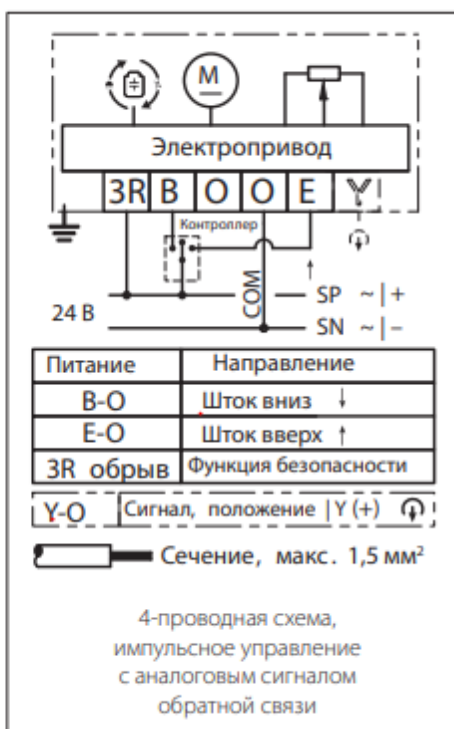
M

Электропривод

3R B O O E Y

Контроллер

COM

24 В

SP ~|+

SN ~|−

| Питание | Направление |
|---|---|
| B-O | Шток вниз ↓ |
| E-O | Шток вверх ↑ |
| 3R обрыв | Функция безопасности |
| Y-O | Сигнал, положение \|Y (+) |

Сечение, макс. 1,5 мм²

4-проводная схема, импульсное управление с аналоговым сигналом обратной связи